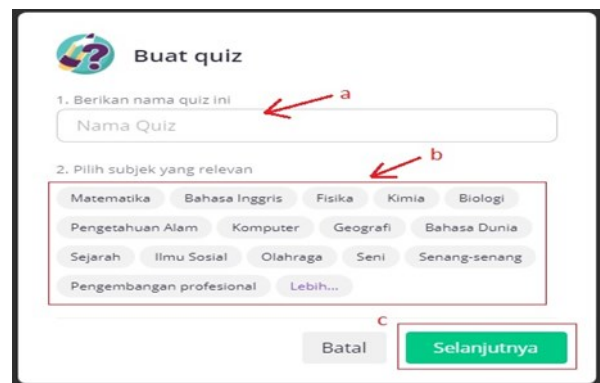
Buat quiz

1. Berikan nama quiz ini

a

Nama Quiz

2. Pilih subjek yang relevan

b

Matematika Bahasa Inggris Fisika Kimia Biologi
Pengetahuan Alam Komputer Geografi Bahasa Dunia
Sejarah Ilmu Sosial Olahraga Seni Senang-senang
Pengembangan profesional Lebih...

c

Batal Selanjutnya